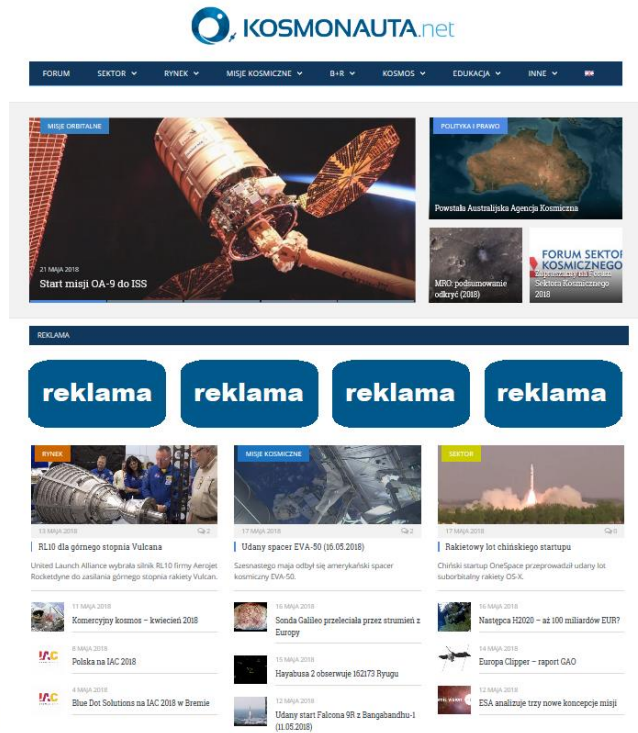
KOSMONAUTA.net

FORUM SEKTOR RYNEK MISJE KOSMICZNE B+R KOSMOS EDUKACJA INNE

MISJE ORBITALNE

21 MAJA 2018

Start misji OA-9 do ISS

POLITYKA I PRAWO

Powstała Australijska Agencja Kosmiczna

MRO: podsumowanie odkryć (2018)

FORUM SEKTORA KOSMICZNEGO

Zaproszenie na Forum Sektora Kosmicznego 2018

REKLAMA

reklama reklama reklama reklama

RYNEK

17 MAJA 2018 2

RL10 dla górnego stopnia Vulcana

United Launch Alliance wybrała silnik RL10 firmy Aerojet Rocketdyne do zasilania górnego stopnia rakiety Vulcan.

MISJE KOSMICZNE

17 MAJA 2018

Udany spacer EVA-50 (16.05.2018)

Szesnastego maja odbył się amerykański spacer kosmiczny EVA-50.

SEKTOR

17 MAJA 2018 0

Rakietowy lot chińskiego startupu

Chiński startup OneSpace przeprowadził udany lot suborbitalny rakiety OS-X.

11 MAJA 2018

Komercyjny kosmos – kwiecień 2018

8 MAJA 2018

Polska na IAC 2018

4 MAJA 2018

Blue Dot Solutions na IAC 2018 w Bremie

16 MAJA 2018

Sonda Galileo przeleciała przez strumień z Europy

15 MAJA 2018

Hayabusa 2 obserwuje 162173 Ryugu

12 MAJA 2018

Udany start Falcona 9R z Bangabandhu-1 (11.05.2018)

16 MAJA 2018

Następca H2020 – aż 100 miliardów EUR?

14 MAJA 2018

Europa Clipper – raport GAO

12 MAJA 2018

ESA analizuje trzy nowe koncepcje misji